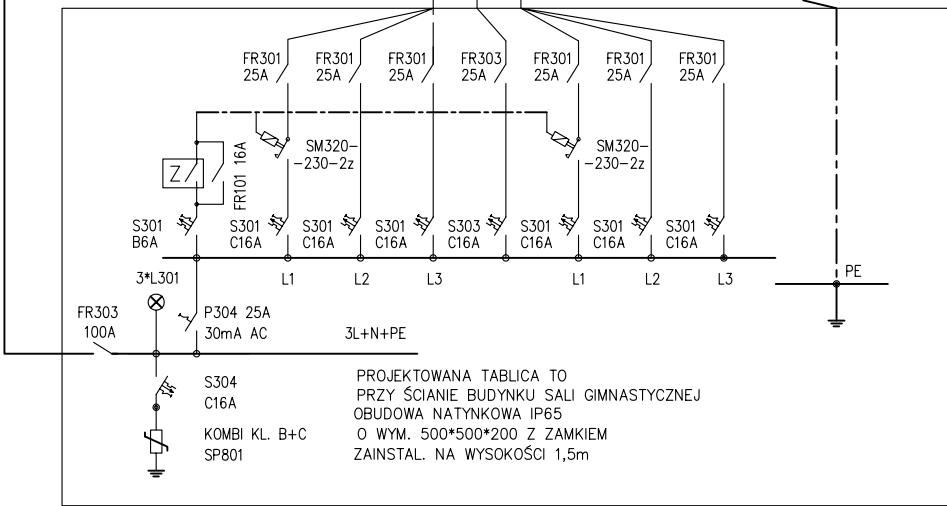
FR301
25A

FR301
25A

FR301
25A

FR303
25A

FR301
25A

FR301
25A

FR301
25A

SM320–
–230–2z

SM320–
–230–2z

Z

FR101 16A

S301
B6A

S301
C16A

S301
C16A

S301
C16A

S303
C16A

S301
C16A

S301
C16A

S301
C16A

L1

L2

L3

L1

L2

L3

PE

3*L301

FR303
100A

P304 25A
30mA AC

3L+N+PE

S304
C16A

KOMBI KL. B+C
SP801

PROJEKTOWANA TABLICA TO
PRZY ŚCIANIE BUDYNKU SALI GIMNASTYCZNEJ
OBUDOWA NATYNKOWA IP65
O WYM. 500*500*200 Z ZAMKIEM
ZAINSTAL. NA WYSOKOŚCI 1,5m